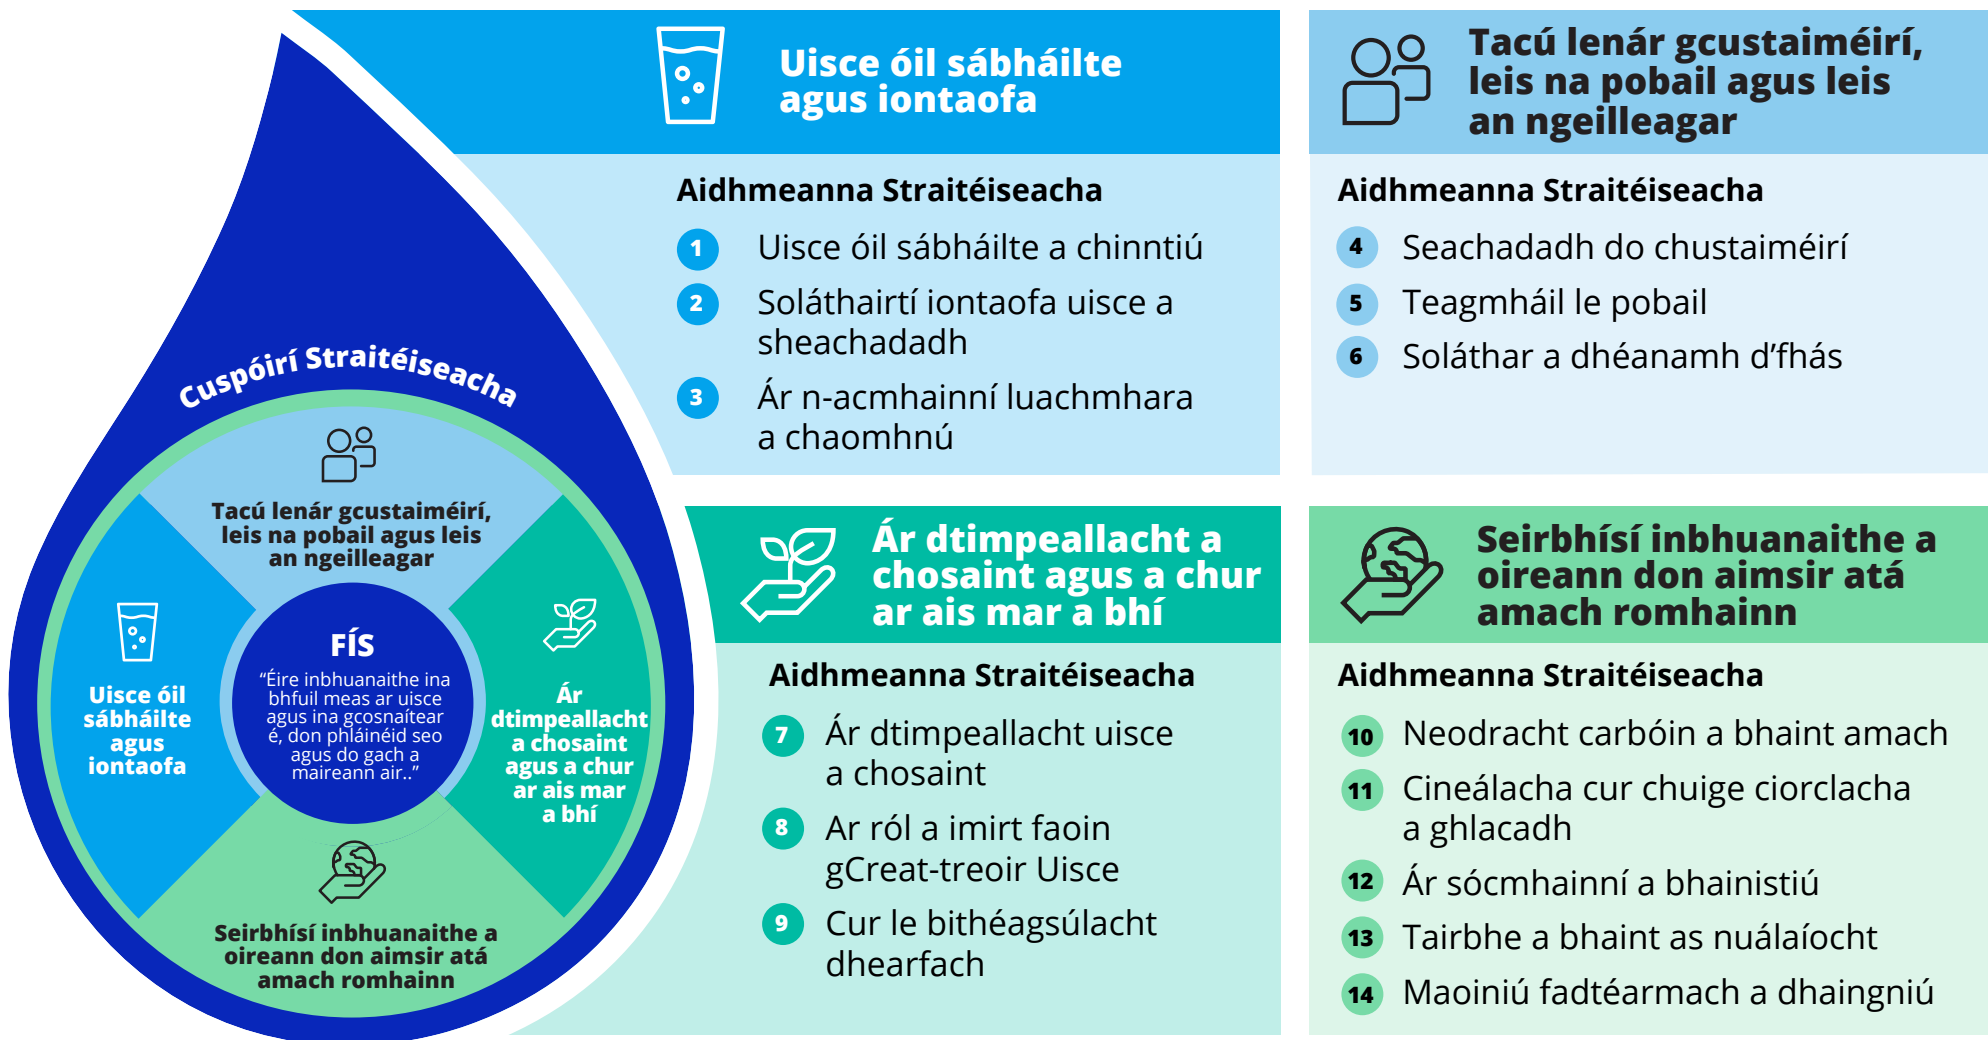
Cuspóirí Straitéiseacha

Tacú lenár gcustaiméirí, leis na pobail agus leis an ngeilleagar

Uisce óil sábháilte agus iontaofa

FÍS
"Éire inbhuanaithe ina bhfuil meas ar uisce agus ina gcosnaítear é, don phláinéid seo agus do gach a maireann air.."

Ár dtimpeallacht a chosaint agus a chur ar ais mar a bhí

Seirbhísí inbhuanaithe a oireann don aimsir atá amach romhainn

Uisce óil sábháilte agus iontaofa

Aidhmeanna Straitéiseacha
1 Uisce óil sábháilte a chinntiú
2 Soláthairtí iontaofa uisce a sheachadadh
3 Ár n-acmhainní luachmhara a chaomhnú

Tacú lenár gcustaiméirí, leis na pobail agus leis an ngeilleagar

Aidhmeanna Straitéiseacha
4 Seachadadh do chustaiméirí
5 Teagmháil le pobail
6 Soláthar a dhéanamh d'fhás

Ár dtimpeallacht a chosaint agus a chur ar ais mar a bhí

Aidhmeanna Straitéiseacha
7 Ár dtimpeallacht uisce a chosaint
8 Ar ról a imirt faoin gCreat-treoir Uisce
9 Cur le bithéagsúlacht dhearfach

Seirbhísí inbhuanaithe a oireann don aimsir atá amach romhainn

Aidhmeanna Straitéiseacha
10 Neodracht carbóin a bhaint amach
11 Cineálacha cur chuige ciorclacha a ghlacadh
12 Ár sócmhainní a bhainistiú
13 Tairbhe a bhaint as nuálaíocht
14 Maoiniú fadtéarmach a dhaingniú